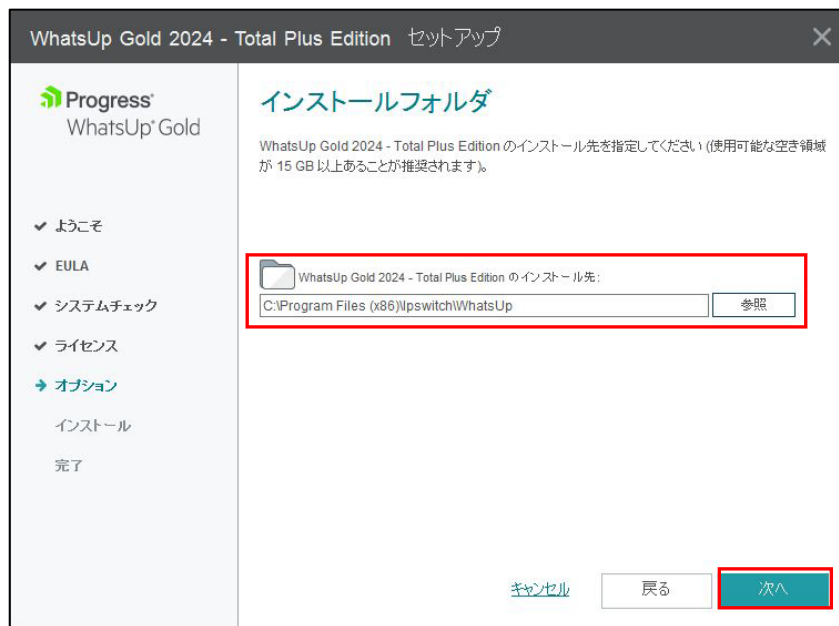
WhatsUp Gold 2024 - Total Plus Edition セットアップ

Progress
WhatsUp Gold

✔ ようこそ
✔ EULA
✔ システムチェック
✔ ライセンス
→ オプション
インストール
完了

インストールフォルダ

WhatsUp Gold 2024 - Total Plus Edition のインストール先を指定してください (使用可能な空き領域が 15 GB 以上あることが推奨されます)。

WhatsUp Gold 2024 - Total Plus Edition のインストール先:
C:\Program Files (x86)\Ipswitch\WhatsUp
参照

キャンセル
戻る
次へ